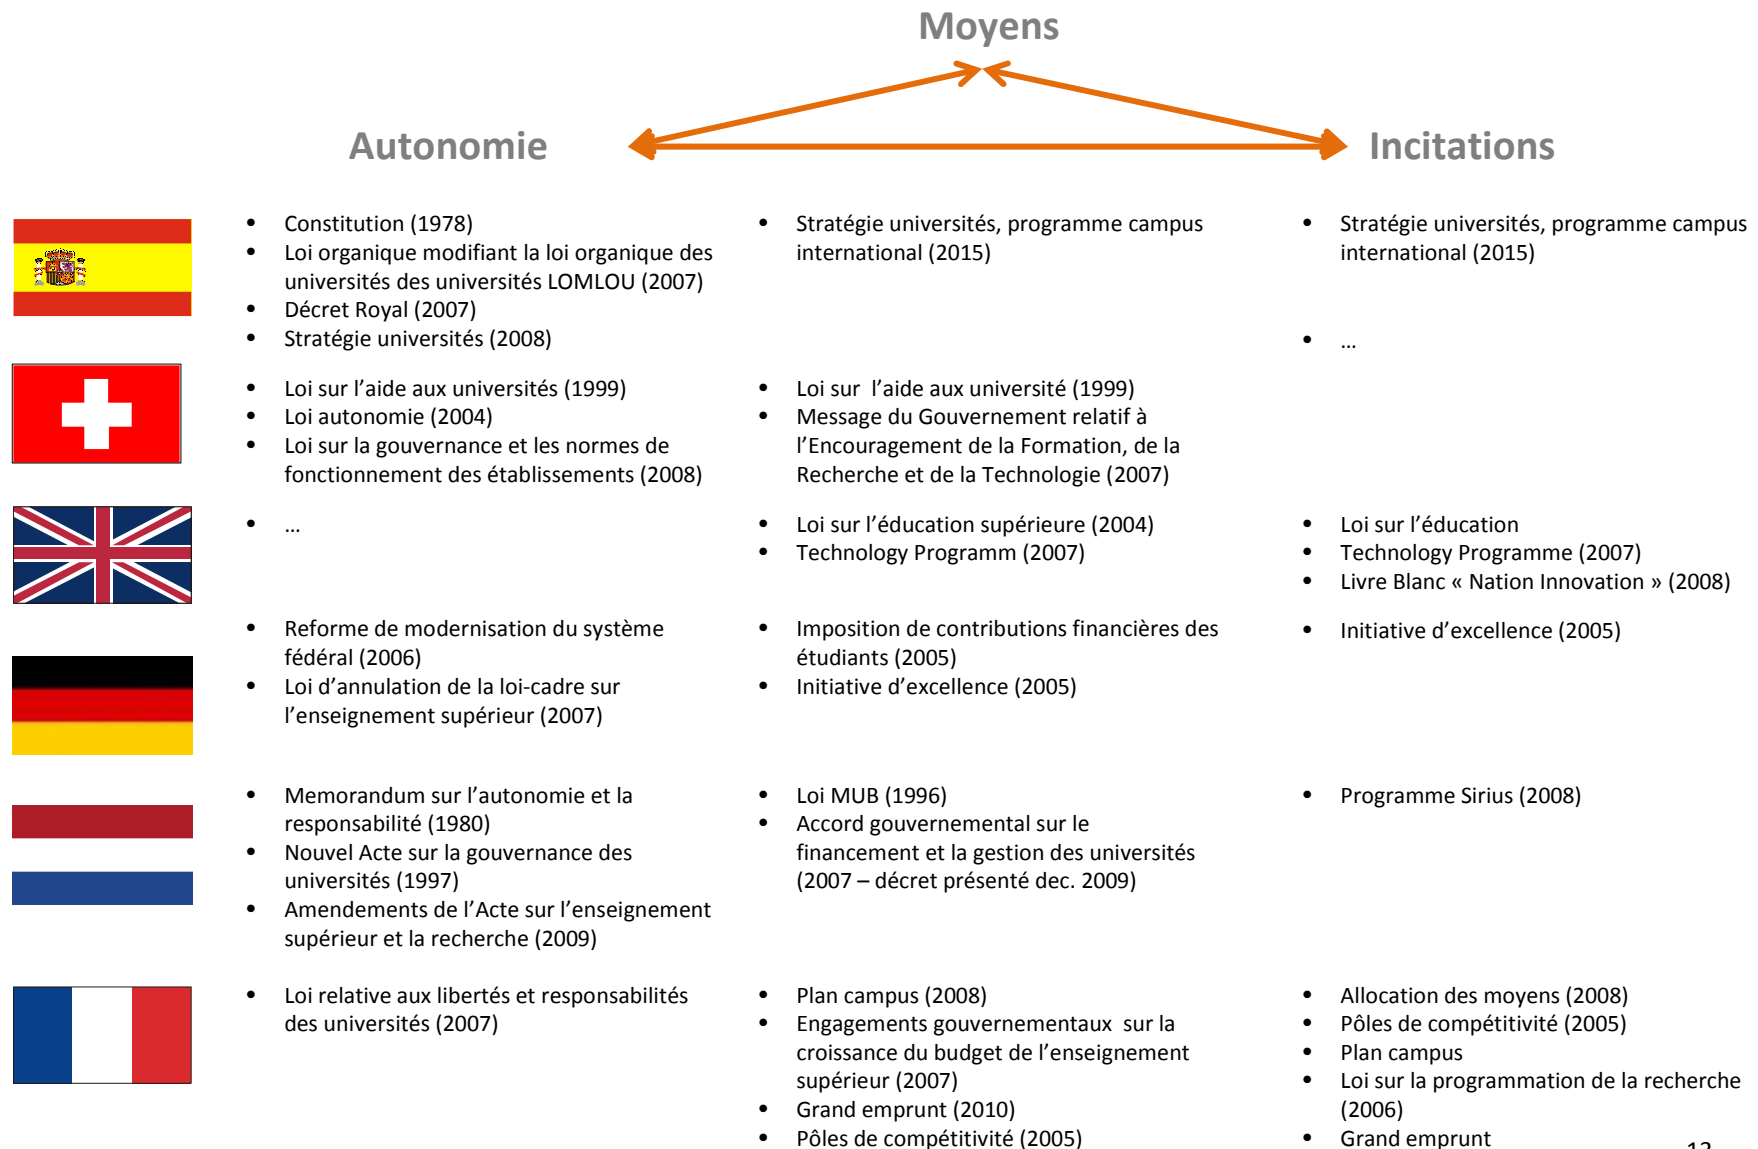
Moyens

Autonomie

Incitations

- Constitution (1978)
- Loi organique modifiant la loi organique des universités des universités LOMLOU (2007)
- Décret Royal (2007)
- Stratégie universités (2008)

- Stratégie universités, programme campus international (2015)

- Stratégie universités, programme campus international (2015)
- …

- Loi sur l'aide aux universités (1999)
- Loi autonomie (2004)
- Loi sur la gouvernance et les normes de fonctionnement des établissements (2008)

- Loi sur  l'aide aux université (1999)
- Message du Gouvernement relatif à l'Encouragement de la Formation, de la Recherche et de la Technologie (2007)

- …

- Loi sur l'éducation supérieure (2004)
- Technology Programm (2007)

- Loi sur l'éducation
- Technology Programme (2007)
- Livre Blanc « Nation Innovation » (2008)

- Reforme de modernisation du système fédéral (2006)
- Loi d'annulation de la loi-cadre sur l'enseignement supérieur (2007)

- Imposition de contributions financières des étudiants (2005)
- Initiative d'excellence (2005)

- Initiative d'excellence (2005)

- Memorandum sur l'autonomie et la responsabilité (1980)
- Nouvel Acte sur la gouvernance des universités (1997)
- Amendements de l'Acte sur l'enseignement supérieur et la recherche (2009)

- Loi MUB (1996)
- Accord gouvernemental sur le financement et la gestion des universités (2007 – décret présenté dec. 2009)

- Programme Sirius (2008)

- Loi relative aux libertés et responsabilités des universités (2007)

- Plan campus (2008)
- Engagements gouvernementaux  sur la croissance du budget de l'enseignement supérieur (2007)
- Grand emprunt (2010)
- Pôles de compétitivité (2005)

- Allocation des moyens (2008)
- Pôles de compétitivité (2005)
- Plan campus
- Loi sur la programmation de la recherche (2006)
- Grand emprunt

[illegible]